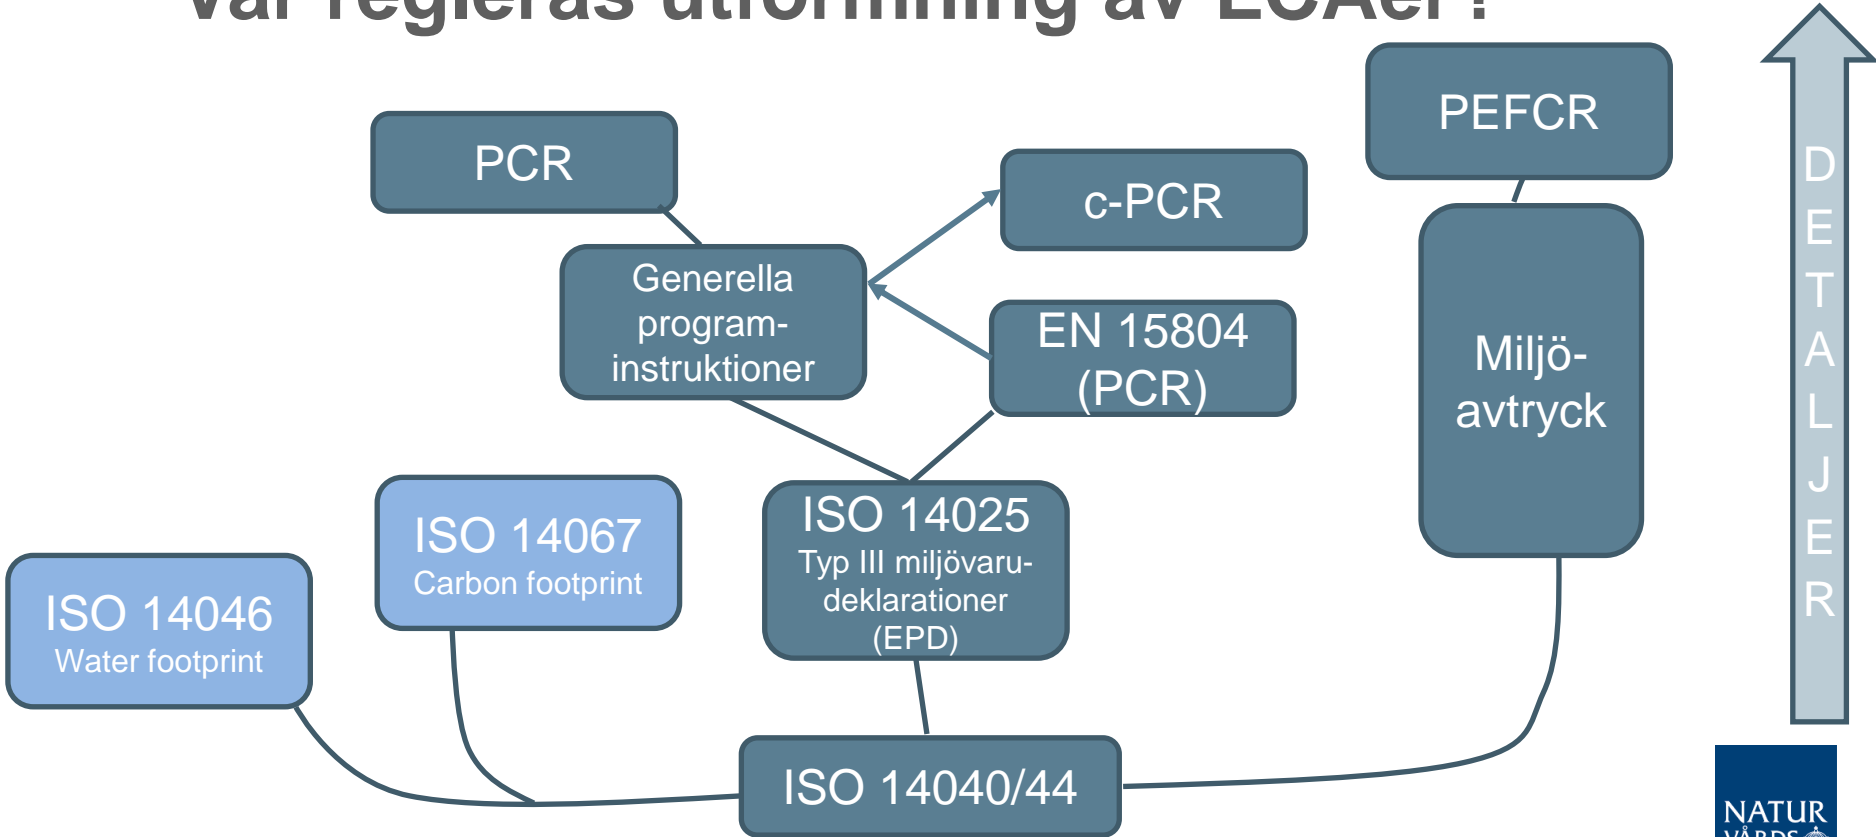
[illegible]

PCR

c-PCR

PEFCR

Generella program-instruktioner

EN 15804 (PCR)

Miljö-avtryck

DETALJER

ISO 14067
Carbon footprint

ISO 14046
Water footprint

ISO 14025
Typ III miljövaru-deklarationer (EPD)

ISO 14040/44

NATUR
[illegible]